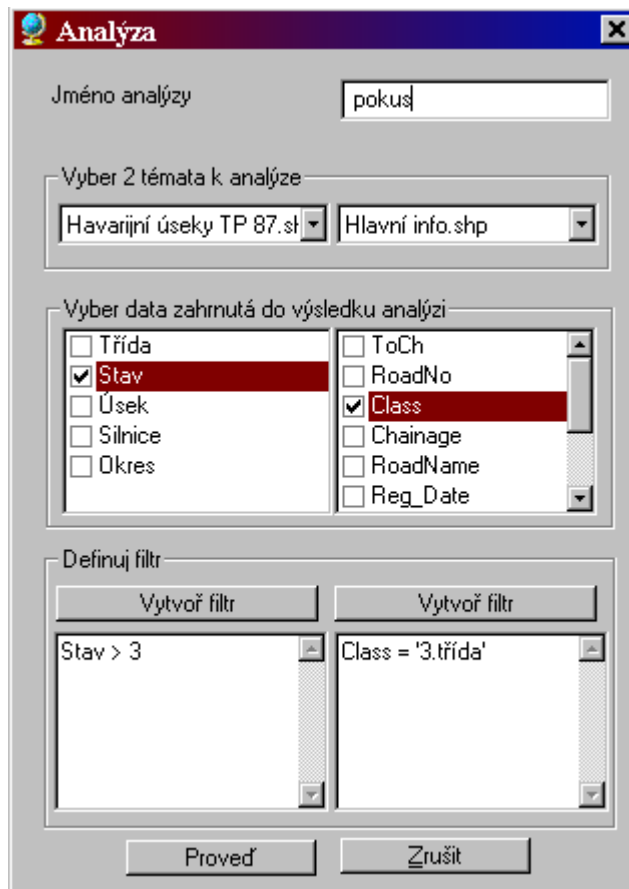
Analýza

Jméno analýzy

pokus

Vyber 2 témata k analýze

Havarijní úseky TP 87.sł

Hlavní info.shp

Vyber data zahrnutá do výsledku analýzi

Třída
Stav
Úsek
Silnice
Okres

ToCh
RoadNo
Class
Chainage
RoadName
Reg_Date

Definuj filtr

Vytvoř filtr

Vytvoř filtr

Stav > 3

Class = '3.třída'

Proveď

Zrušit